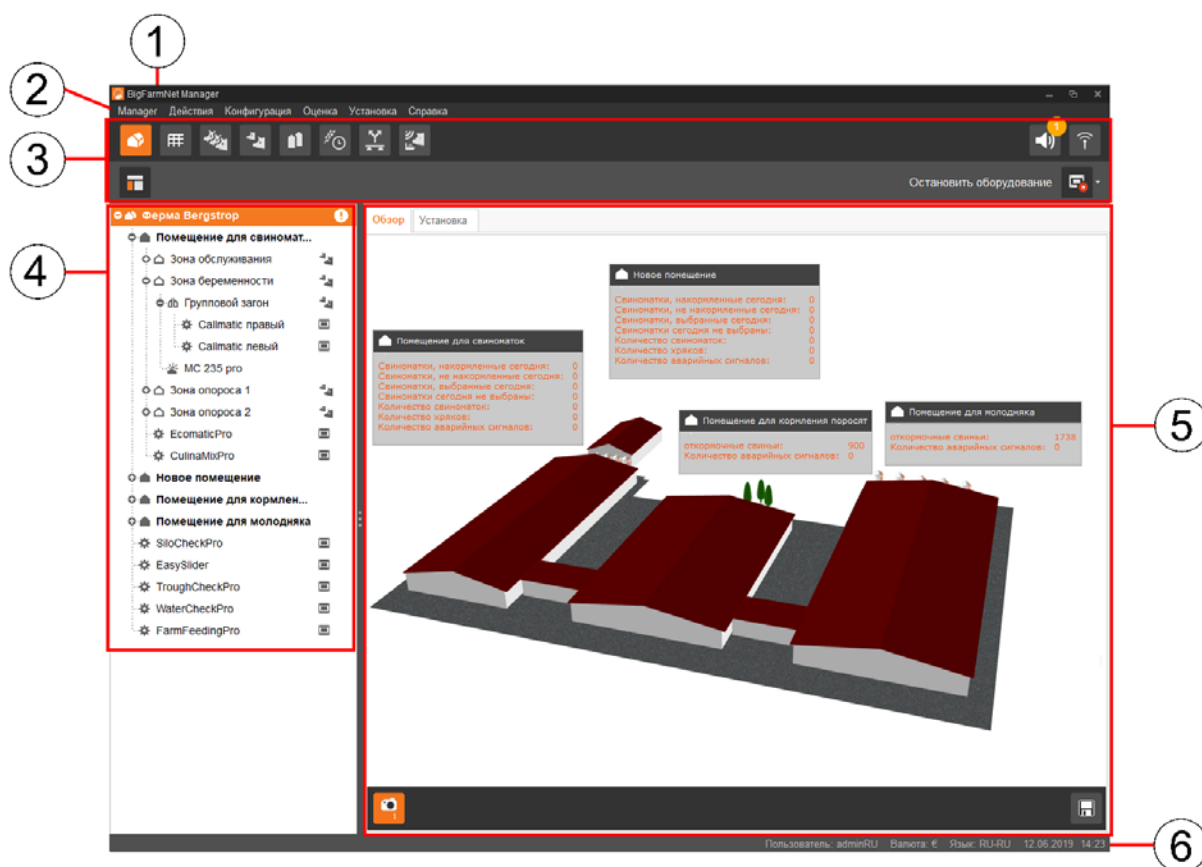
1
2
BigFarmNet Manager
Manager Действия Конфигурация Оценка Установка Справка
3
1
Остановить оборудование
4
Ферма Bergstrop
Помещение для свиномат...
Зона обслуживания
Зона беременности
Групповой загон
Callmatic правый
Callmatic левый
MC 235 pro
Зона опороса 1
Зона опороса 2
EcomaticPro
CulinaMixPro
Новое помещение
Помещение для кормлен...
Помещение для молодняка
SiloCheckPro
EasySlider
TroughCheckPro
WaterCheckPro
FarmFeedingPro
Обзор Установка
Новое помещение
Свиноматки, накормленные сегодня: 0
Свиноматки, не накормленные сегодня: 0
Свиноматки, выбранные сегодня: 0
Свиноматки сегодня не выбраны: 0
Количество свиноматок: 0
Количество хряков: 0
Количество аварийных сигналов: 0
Помещение для свиноматок
Свиноматки, накормленные сегодня: 0
Свиноматки, не накормленные сегодня: 0
Свиноматки, выбранные сегодня: 0
Свиноматки сегодня не выбраны: 0
Количество свиноматок: 0
Количество хряков: 0
Количество аварийных сигналов: 0
Помещение для кормления поросят
откормочные свиньи: 900
Количество аварийных сигналов: 0
Помещение для молодняка
откормочные свиньи: 1738
Количество аварийных сигналов: 0
5
1
6
Пользователь: adminRU Валюта: € Язык: RU-RU 12.06.2019 14:23